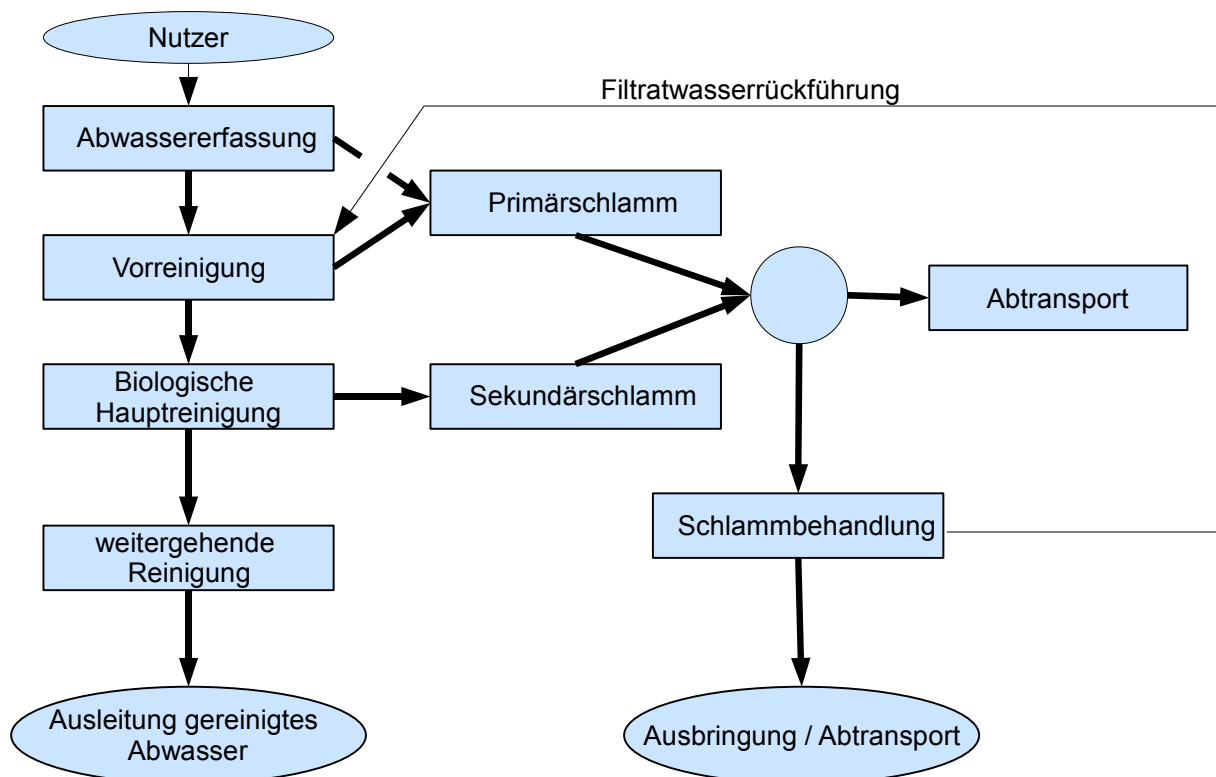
Nutzer

Filtratwasserrückführung

Abwassererfassung

Primärschlamm

Vorreinigung

Abtransport

Biologische Hauptreinigung

Sekundärschlamm

weitergehende Reinigung

Schlammbehandlung

Ausleitung gereinigtes Abwasser

Ausbringung / Abtransport